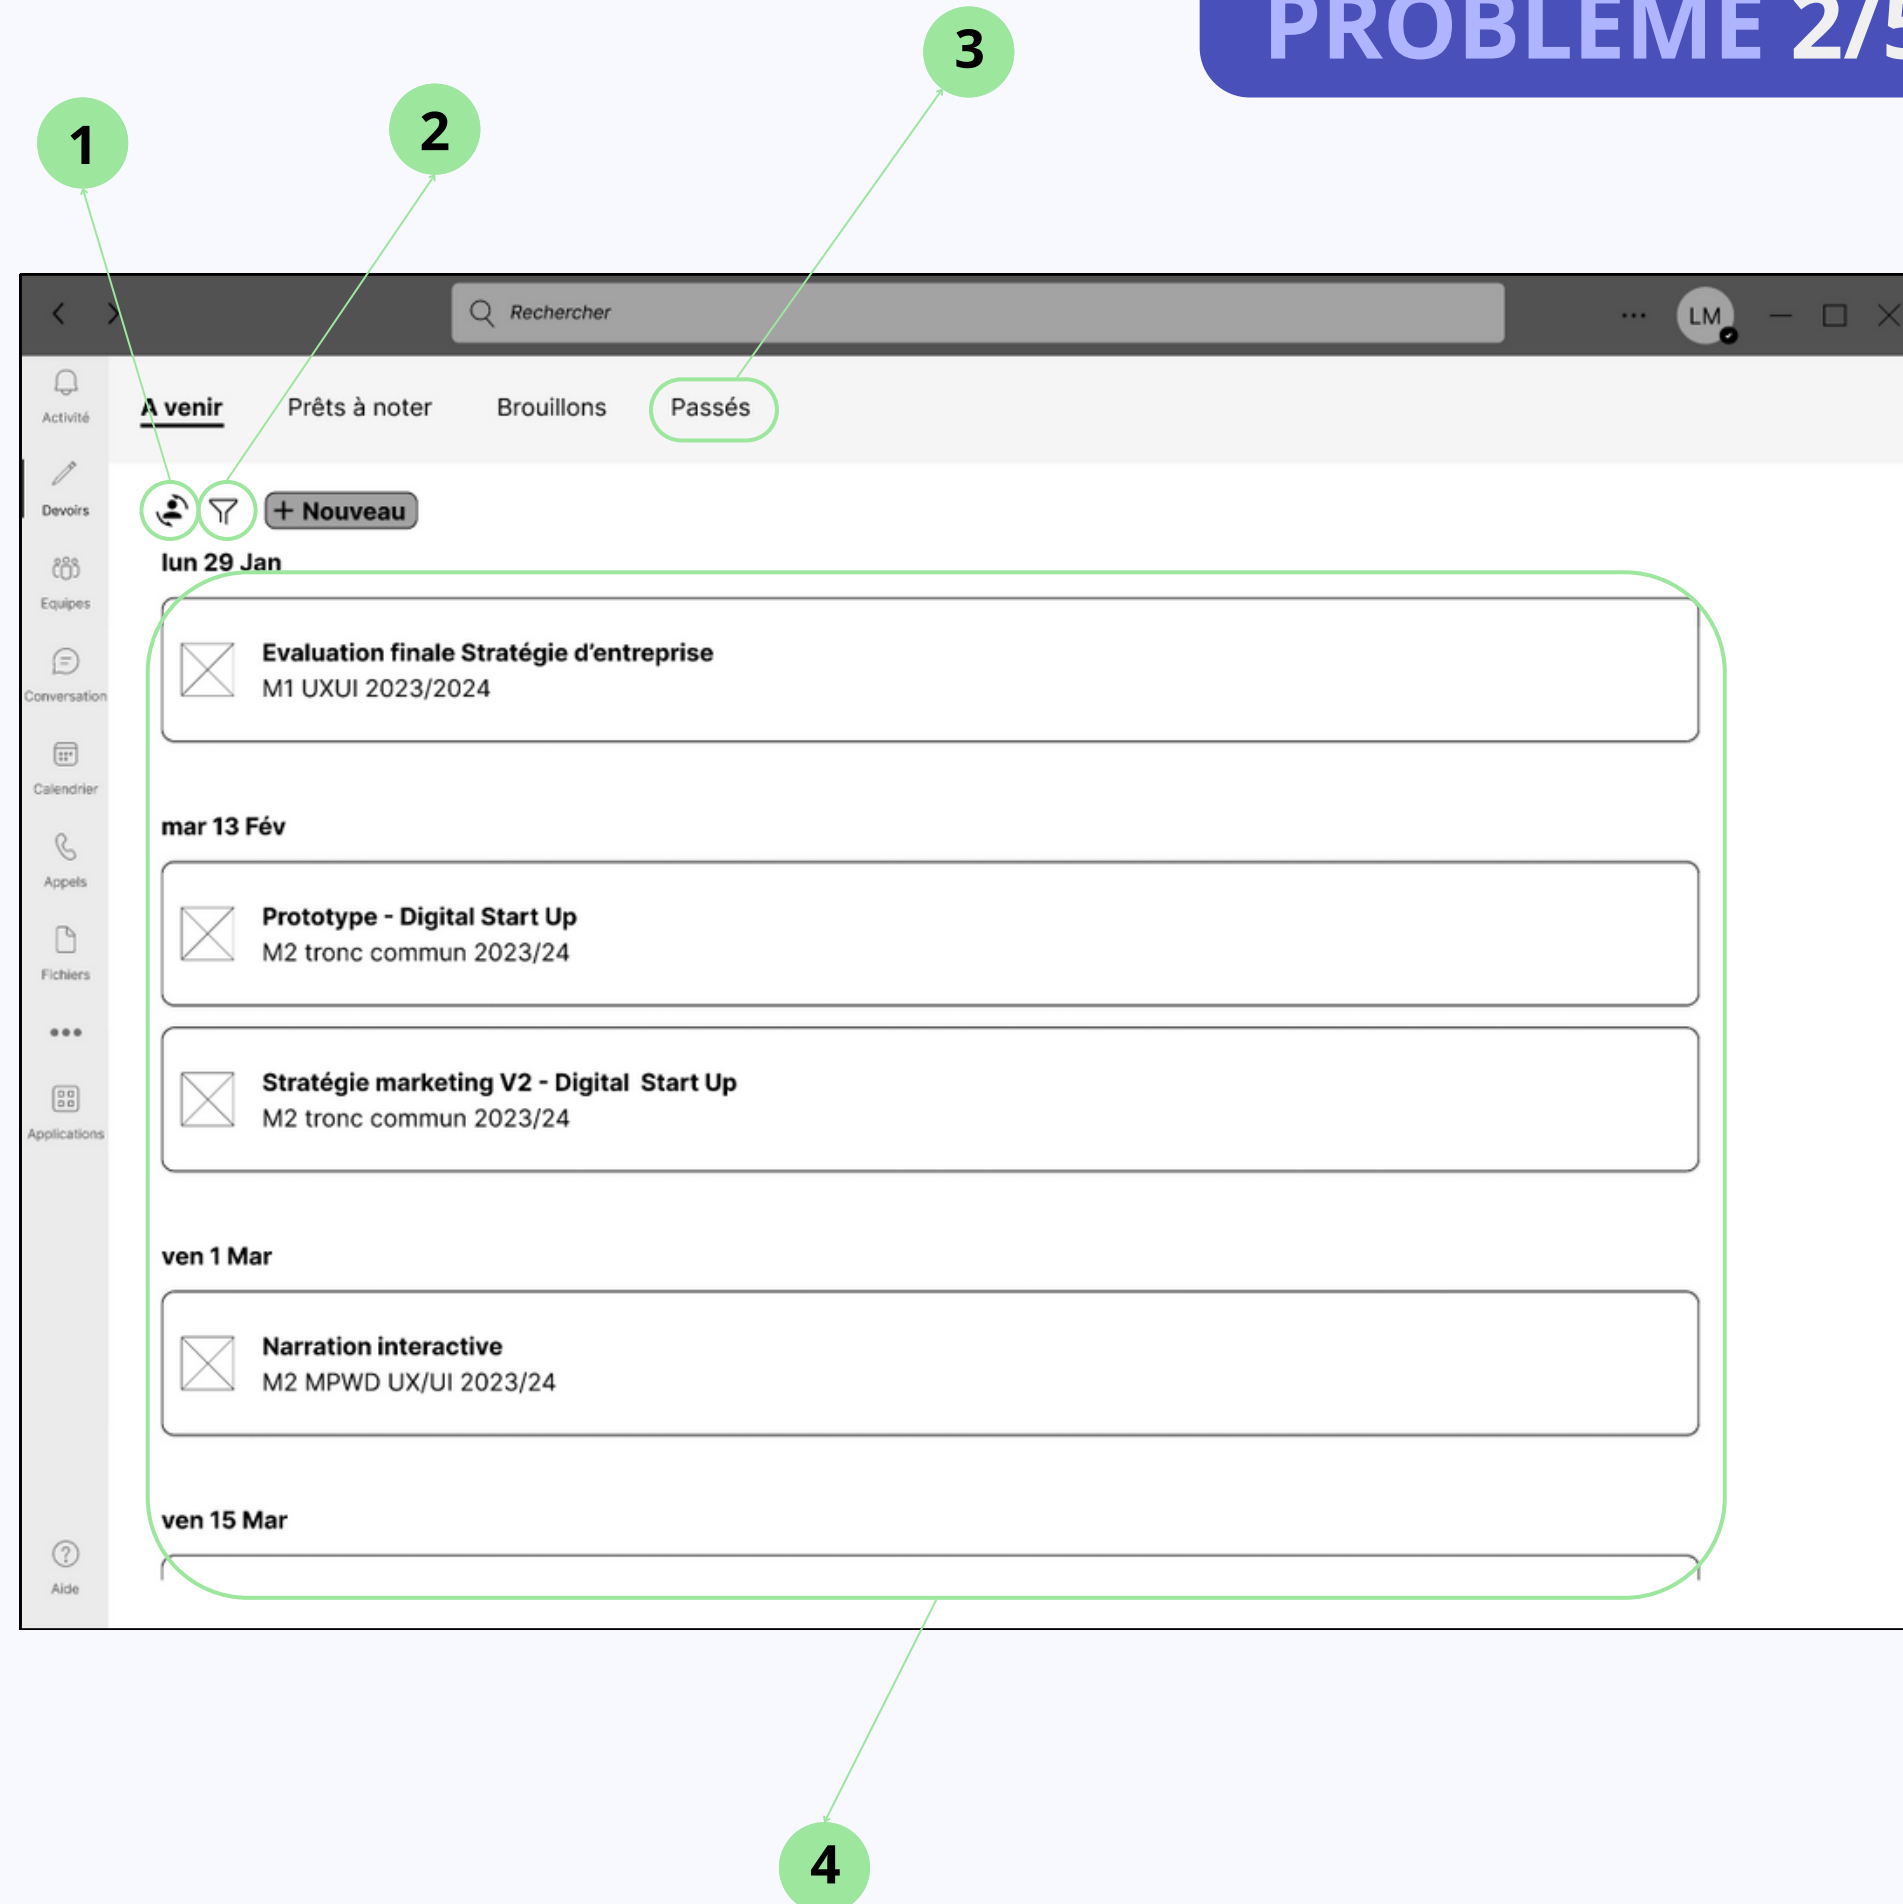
PROBLEME 2/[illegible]

1

2

3

Rechercher

LM

Activité

Devoirs

Equipes

Conversation

Calendrier

Appels

Fichiers

•••

Applications

Aide

A venir  Prêts à noter  Brouillons  Passés

+ Nouveau

lun 29 Jan

Evaluation finale Stratégie d'entreprise
M1 UXUI 2023/2024

mar 13 Fév

Prototype - Digital Start Up
M2 tronc commun 2023/24

Stratégie marketing V2 - Digital Start Up
M2 tronc commun 2023/24

ven 1 Mar

Narration interactive
M2 MPWD UX/UI 2023/24

ven 15 Mar

4